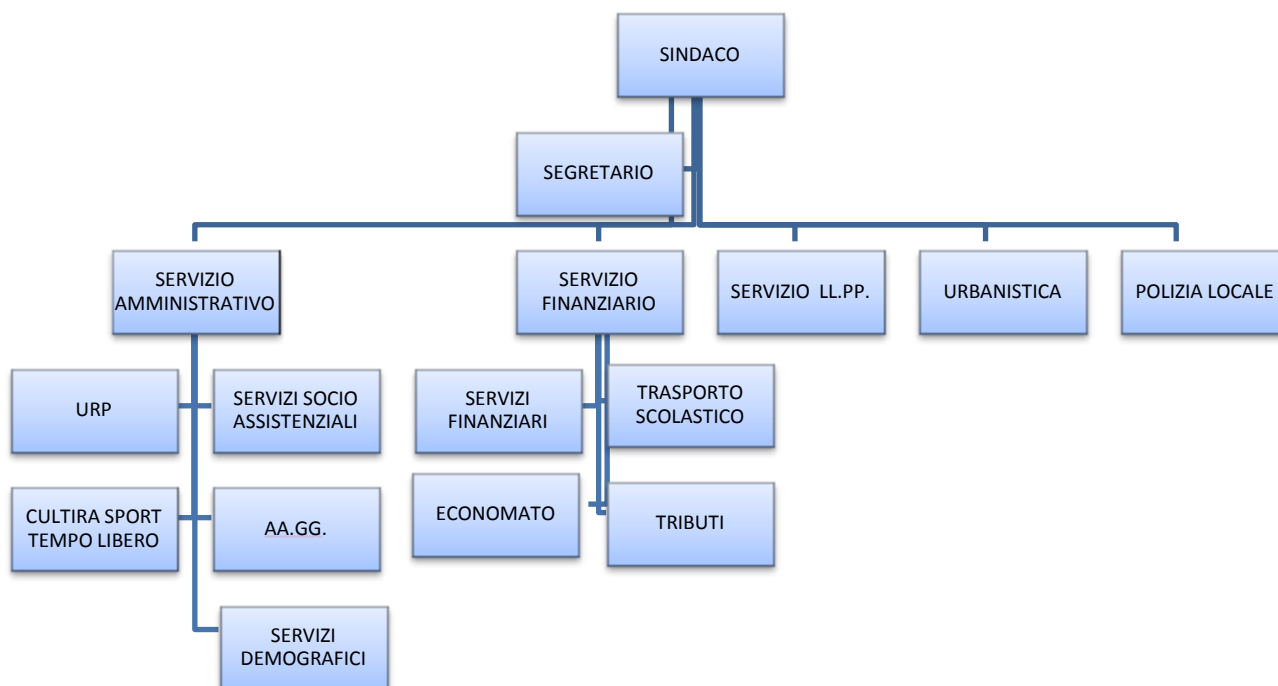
SINDACO

SEGRETARIO

SERVIZIO AMMINISTRATIVO

SERVIZIO FINANZIARIO

SERVIZIO LL.PP.

URBANISTICA

POLIZIA LOCALE

URP

SERVIZI SOCIO ASSISTENZIALI

CULTIRA SPORT TEMPO LIBERO

AA.GG.

SERVIZI DEMOGRAFICI

SERVIZI FINANZIARI

TRASPORTO SCOLASTICO

ECONOMATO

TRIBUTI